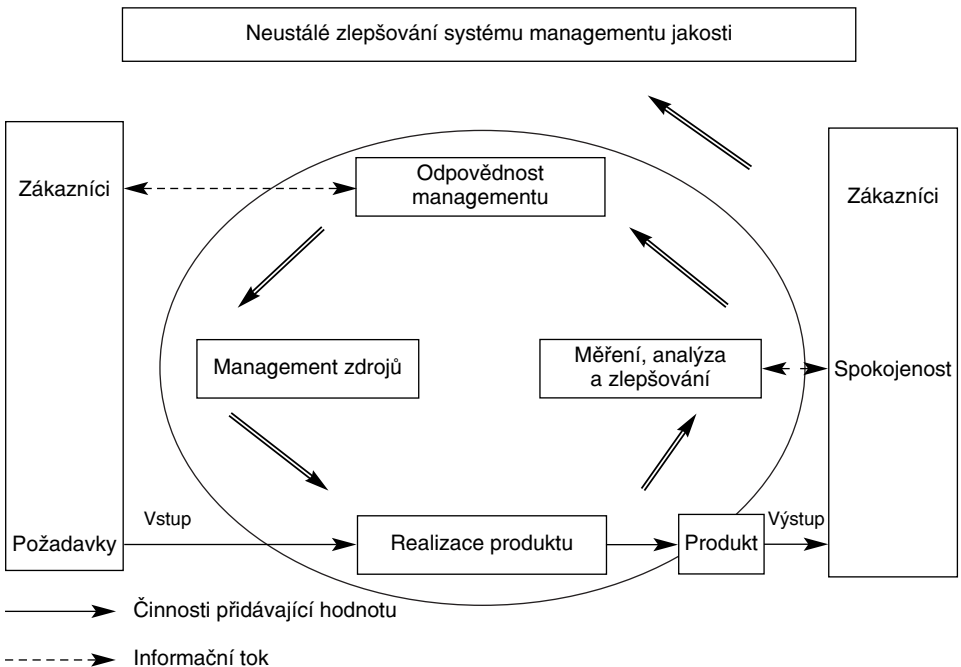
Neustálé zlepšování systému managementu jakosti

Zákazníci

Požadavky

Odpovědnost managementu

Management zdrojů

Měření, analýza a zlepšování

Vstup

Realizace produktu

Produkt

Výstup

Zákazníci

Spokojenost

Činnosti přidávající hodnotu

Informační tok